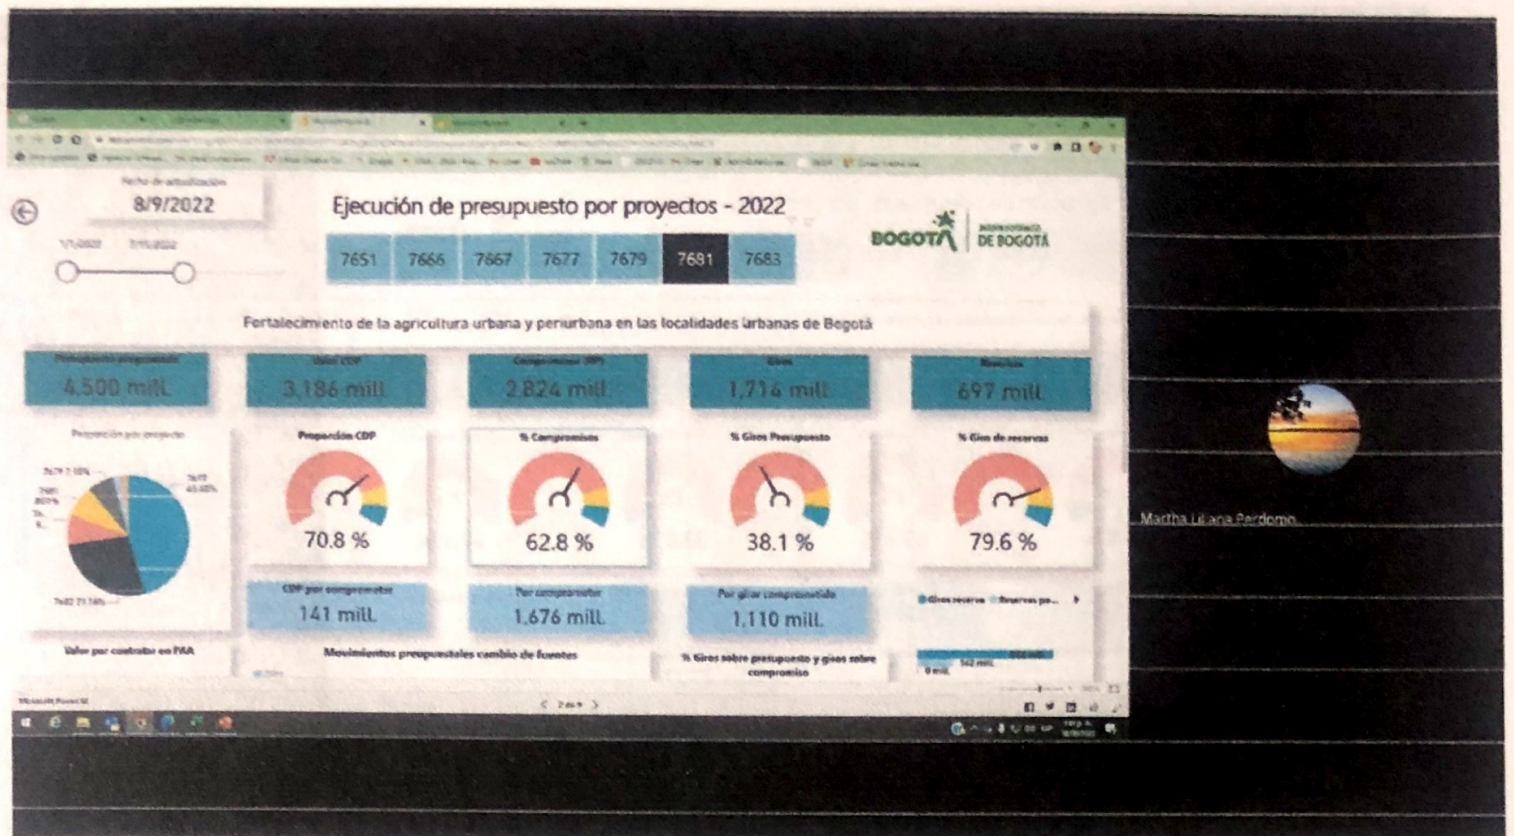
Fecha de actualización
8/9/2022

Ejecución de presupuesto por proyectos - 2022

| 7651 | 7666 | 7667 | 7677 | 7679 | 7681 | 7683 |
|---|---|---|---|---|---|---|

BOGOTÁ DE BOGOTÁ

Fortalecimiento de la agricultura urbana y periurbana en las localidades urbanas de Bogotá

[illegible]
4.500 mill.

Valor CDP
3.186 mill.

Compromisos
2.824 mill.

Giros
1.714 mill.

Reservas
697 mill.

Proporción por proyecto

Proporción CDP
70.8 %

% Compromisos
62.8 %

% Giros Presupuesto
38.1 %

% Giro de reservas
79.6 %

CDP por comprometer
141 mill.

Por comprometer
1.676 mill.

Por girar comprometido
1.110 mill.

Valor por contratar en PAA

Movimientos presupuestales cambio de fuentes

% Giros sobre presupuesto y giros sobre compromiso

Martha Liliana Pardomo